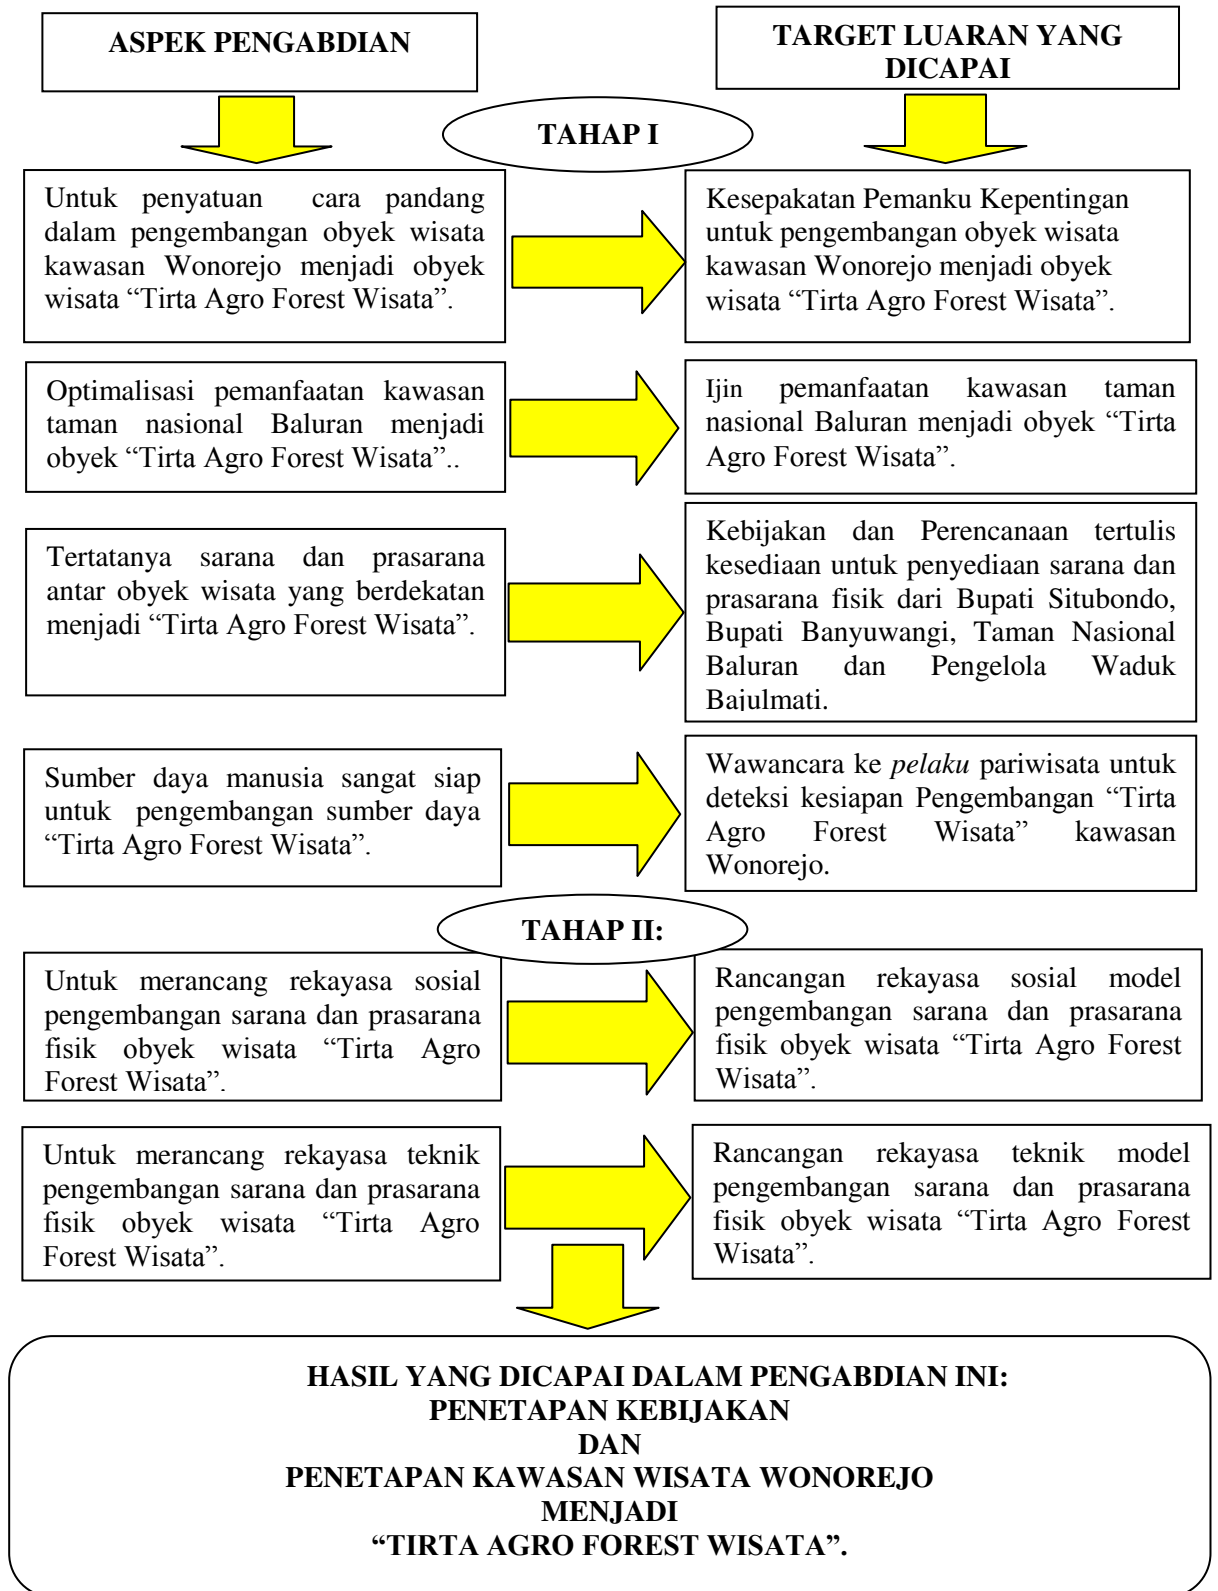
ASPEK PENGABDIAN

TARGET LUARAN YANG DICAPAI

TAHAP I

Untuk penyatuan cara pandang dalam pengembangan obyek wisata kawasan Wonorejo menjadi obyek wisata “Tirta Agro Forest Wisata”.

Kesepakatan Pemanku Kepentingan untuk pengembangan obyek wisata kawasan Wonorejo menjadi obyek wisata “Tirta Agro Forest Wisata”.

Optimalisasi pemanfaatan kawasan taman nasional Baluran menjadi obyek “Tirta Agro Forest Wisata”..

Ijin pemanfaatan kawasan taman nasional Baluran menjadi obyek “Tirta Agro Forest Wisata”.

Tertatanya sarana dan prasarana antar obyek wisata yang berdekatan menjadi “Tirta Agro Forest Wisata”.

Kebijakan dan Perencanaan tertulis kesediaan untuk penyediaan sarana dan prasarana fisik dari Bupati Situbondo, Bupati Banyuwangi, Taman Nasional Baluran dan Pengelola Waduk Bajulmati.

Sumber daya manusia sangat siap untuk pengembangan sumber daya “Tirta Agro Forest Wisata”.

Wawancara ke *pelaku* pariwisata untuk deteksi kesiapan Pengembangan “Tirta Agro Forest Wisata” kawasan Wonorejo.

TAHAP II:

Untuk merancang rekayasa sosial pengembangan sarana dan prasarana fisik obyek wisata “Tirta Agro Forest Wisata”.

Rancangan rekayasa sosial model pengembangan sarana dan prasarana fisik obyek wisata “Tirta Agro Forest Wisata”.

Untuk merancang rekayasa teknik pengembangan sarana dan prasarana fisik obyek wisata “Tirta Agro Forest Wisata”.

Rancangan rekayasa teknik model pengembangan sarana dan prasarana fisik obyek wisata “Tirta Agro Forest Wisata”.

HASIL YANG DICAPAI DALAM PENGABDIAN INI:
PENETAPAN KEBIJAKAN
DAN
PENETAPAN KAWASAN WISATA WONOREJO
MENJADI
“TIRTA AGRO FOREST WISATA”.